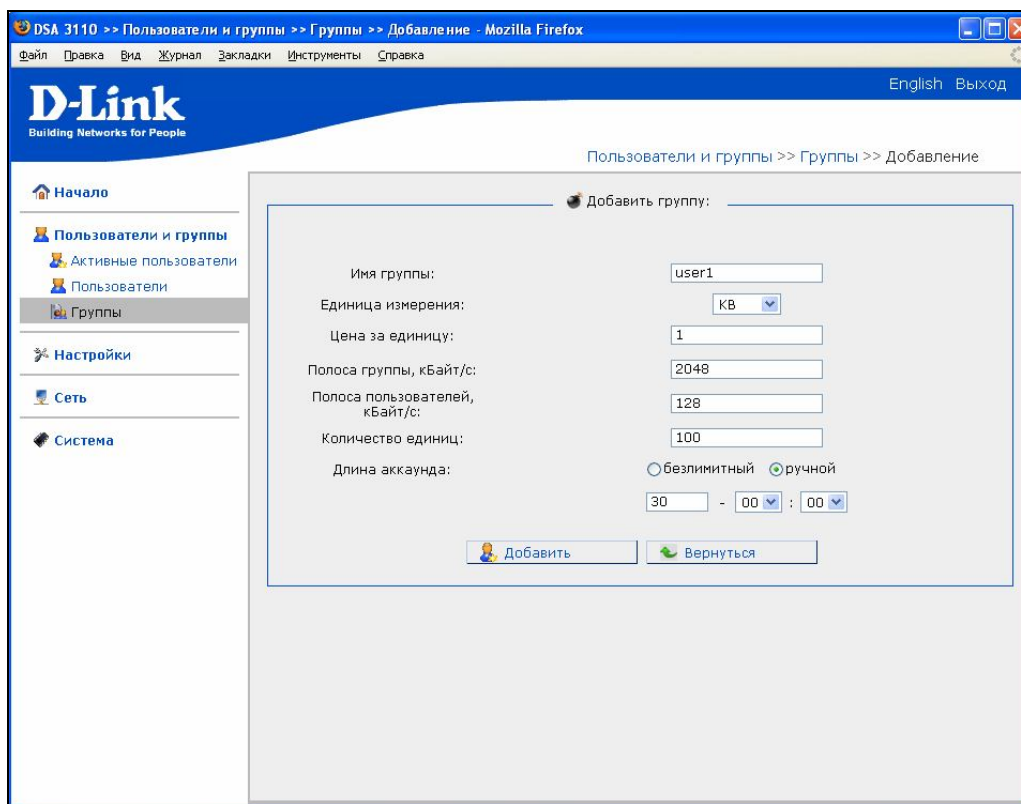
DSA 3110 >> Пользователи и группы >> Группы >> Добавление - Mozilla Firefox

Файл Правка Вид Журнал Закладки Инструменты Справка

D-Link
Building Networks for People

English Выход

Пользователи и группы >> Группы >> Добавление

Начало

Пользователи и группы
Активные пользователи
Пользователи
Группы

Настройки

Сеть

Система

Добавить группу:

Имя группы: user1
Единица измерения: KB
Цена за единицу: 1
Полоса группы, кБайт/с: 2048
Полоса пользователей, кБайт/с: 128
Количество единиц: 100
Длина аккаунда: безлимитный ручной
30 - 00 : 00

Добавить
Вернуться